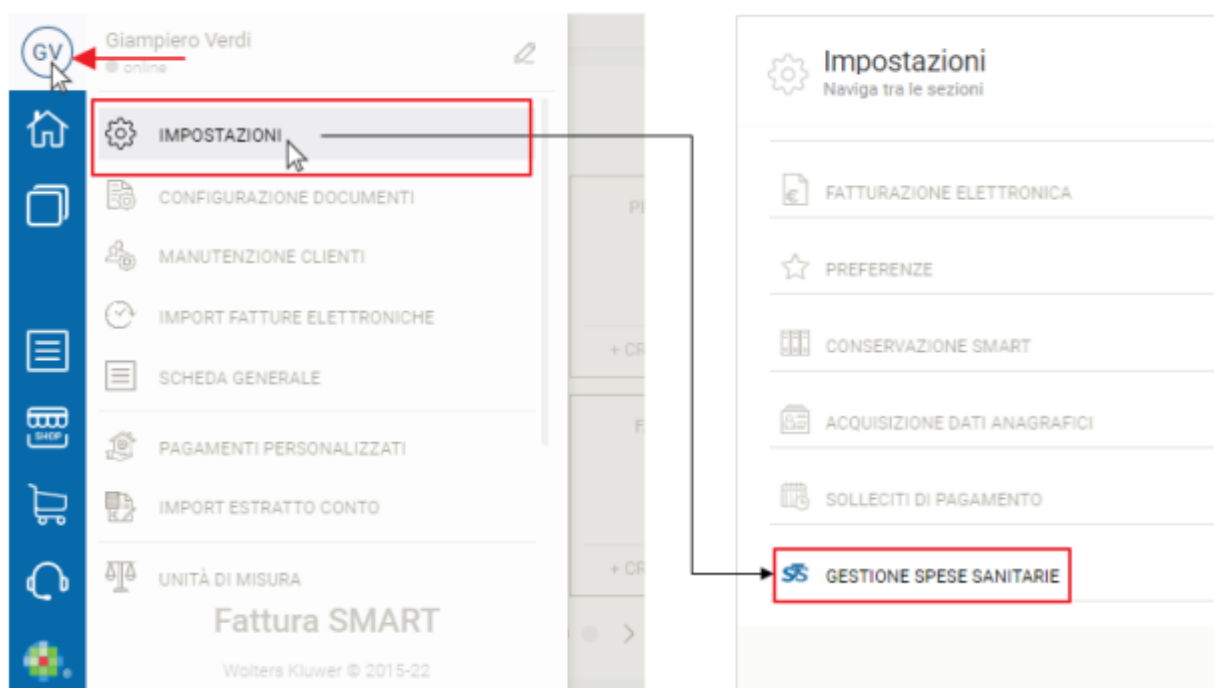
GV

Giampiero Verdi
online

SHOP

IMPOSTAZIONI

CONFIGURAZIONE DOCUMENTI

MANUTENZIONE CLIENTI

IMPORT FATTURE ELETTRONICHE

SCHEDA GENERALE

PAGAMENTI PERSONALIZZATI

IMPORT ESTRATTO CONTO

UNITÀ DI MISURA

Fattura SMART

Wolters Kluwer © 2015-22

Impostazioni
Naviga tra le sezioni

FATTURAZIONE ELETTRONICA

PREFERENZE

CONSERVAZIONE SMART

ACQUISIZIONE DATI ANAGRAFICI

SOLLECITI DI PAGAMENTO

GESTIONE SPESE SANITARIE